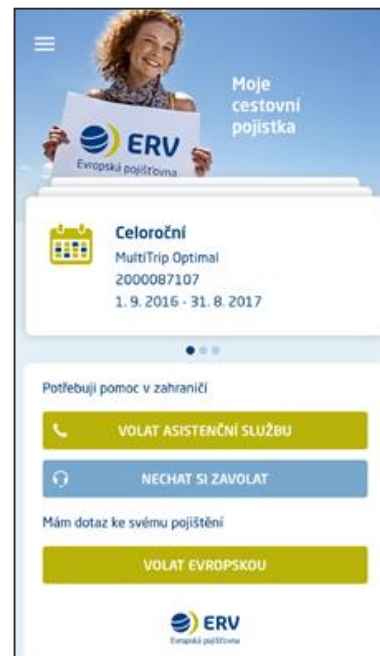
ERV
Evropská pojišťovna

Moje cestovní pojistka

Celoroční
MultiTrip Optimal
2000087107
1. 9. 2016 - 31. 8. 2017

Potřebuji pomoc v zahraničí

VOLAT ASISTENČNÍ SLUŽBU

NECHAT SI ZAVOLAT

Mám dotaz ke svému pojištění

VOLAT EVROPSKOU

ERV
Evropská pojišťovna